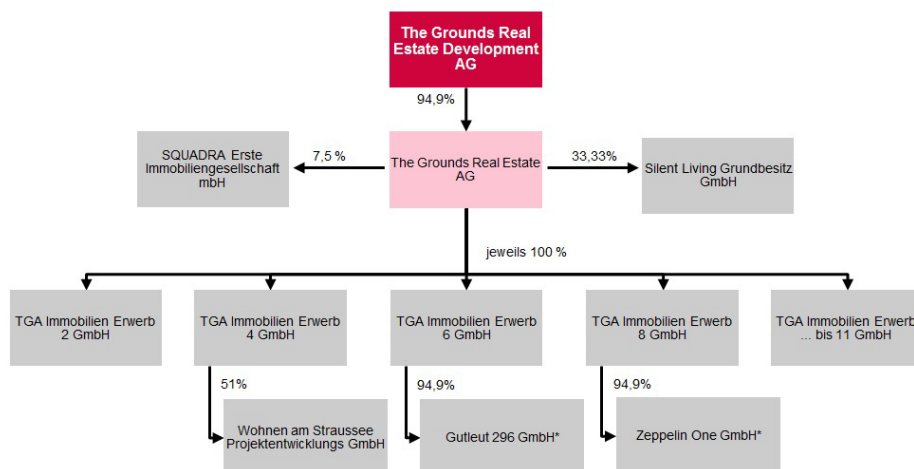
The Grounds Real Estate Development AG

94,9%

SQUADRA Erste Immobiliengesellschaft mbH

7,5 %

The Grounds Real Estate AG

33,33%

Silent Living Grundbesitz GmbH

jeweils 100 %

TGA Immobilien Erwerb 2 GmbH

TGA Immobilien Erwerb 4 GmbH

TGA Immobilien Erwerb 6 GmbH

TGA Immobilien Erwerb 8 GmbH

TGA Immobilien Erwerb … bis 11 GmbH

51%

Wohnen am Straussee Projektentwicklungs GmbH

94,9%

Gutleut 296 GmbH*

94,9%

Zeppelin One GmbH*